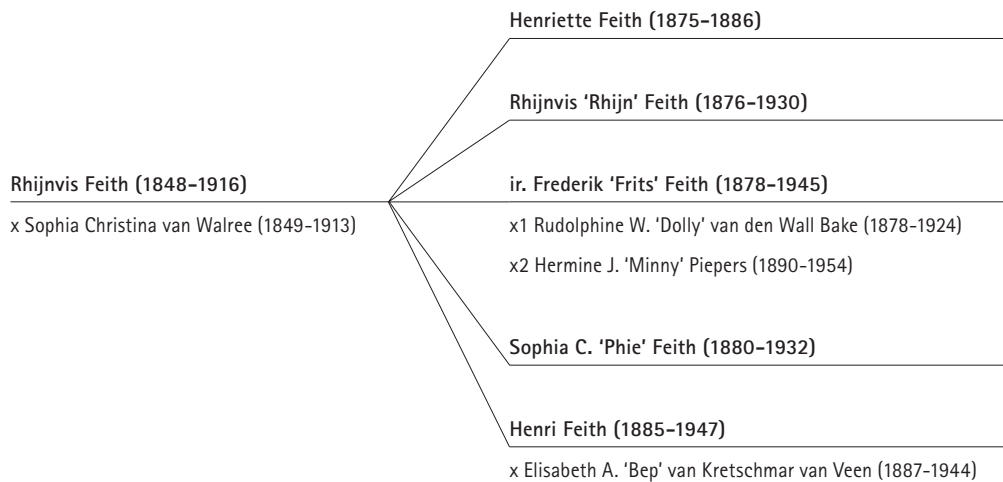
Rhijnvis Feith (1848–1916)

x Sophia Christina van Walree (1849-1913)

Henriette Feith (1875–1886)

Rhijnvis 'Rhijn' Feith (1876–1930)

ir. Frederik 'Frits' Feith (1878–1945)

x1 Rudolphine W. 'Dolly' van den Wall Bake (1878-1924)

x2 Hermine J. 'Minny' Piepers (1890-1954)

Sophia C. 'Phie' Feith (1880–1932)

Henri Feith (1885–1947)

x Elisabeth A. 'Bep' van Kretschmar van Veen (1887-1944)